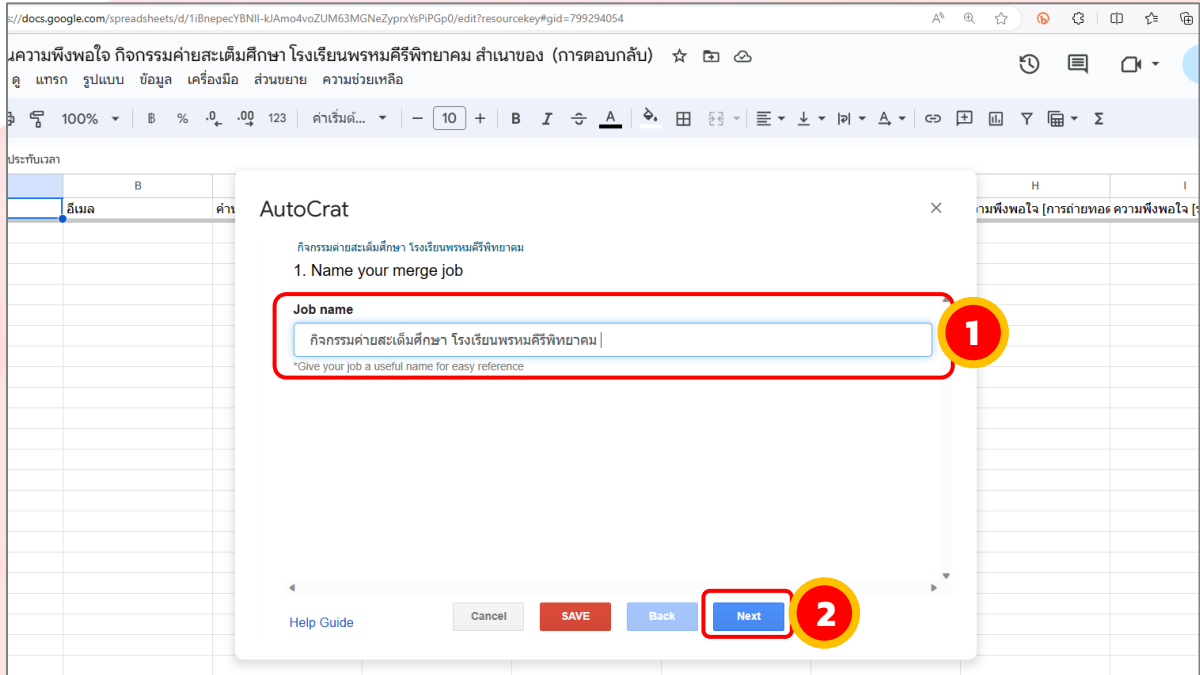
s://docs.google.com/spreadsheets/d/1iBnepecYBNII-kJAmo4voZUM63MGNeZyprxYsPiPGp0/edit?resourcekey#gid=799294054

นความพึงพอใจ กิจกรรมค่ายสะเต็มศึกษา โรงเรียนพรหมคีรีพิทยาคม สำเนาของ (การตอบกลับ)

ดู แทรก รูปแบบ ข้อมูล เครื่องมือ ส่วนขยาย ความช่วยเหลือ

100% ฿ % .0 .00 123 ค่าเริ่มต้... 10 B I A

ประทับเวลา

| | B | | H | I |
|---|---|---|---|---|
| | อีเมล | ค่า | วามพึงพอใจ [การถ่ายทอด | ความพึงพอใจ [ |

AutoCrat

กิจกรรมค่ายสะเต็มศึกษา โรงเรียนพรหมคีรีพิทยาคม

1. Name your merge job

Job name

กิจกรรมค่ายสะเต็มศึกษา โรงเรียนพรหมคีรีพิทยาคม

*Give your job a useful name for easy reference

1

Help Guide

Cancel SAVE Back Next

2